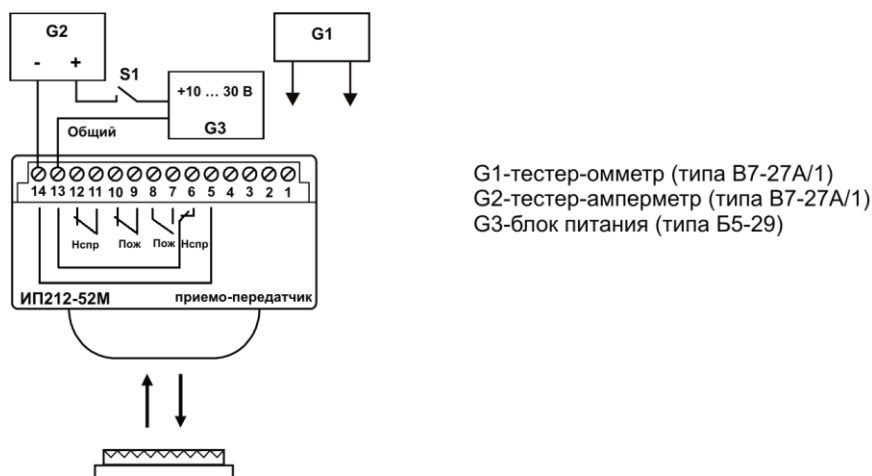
G2

- +

S1

+10 … 30 В

G1

Общий

G3

14 13 12 11 10 9 8 7 6 5 4 3 2 1

Нспр Пож Пож Нспр

ИП212-52М

приемо-передатчик

G1-тестер-омметр (типа В7-27А/1)
G2-тестер-амперметр (типа В7-27А/1)
G3-блок питания (типа Б5-29)